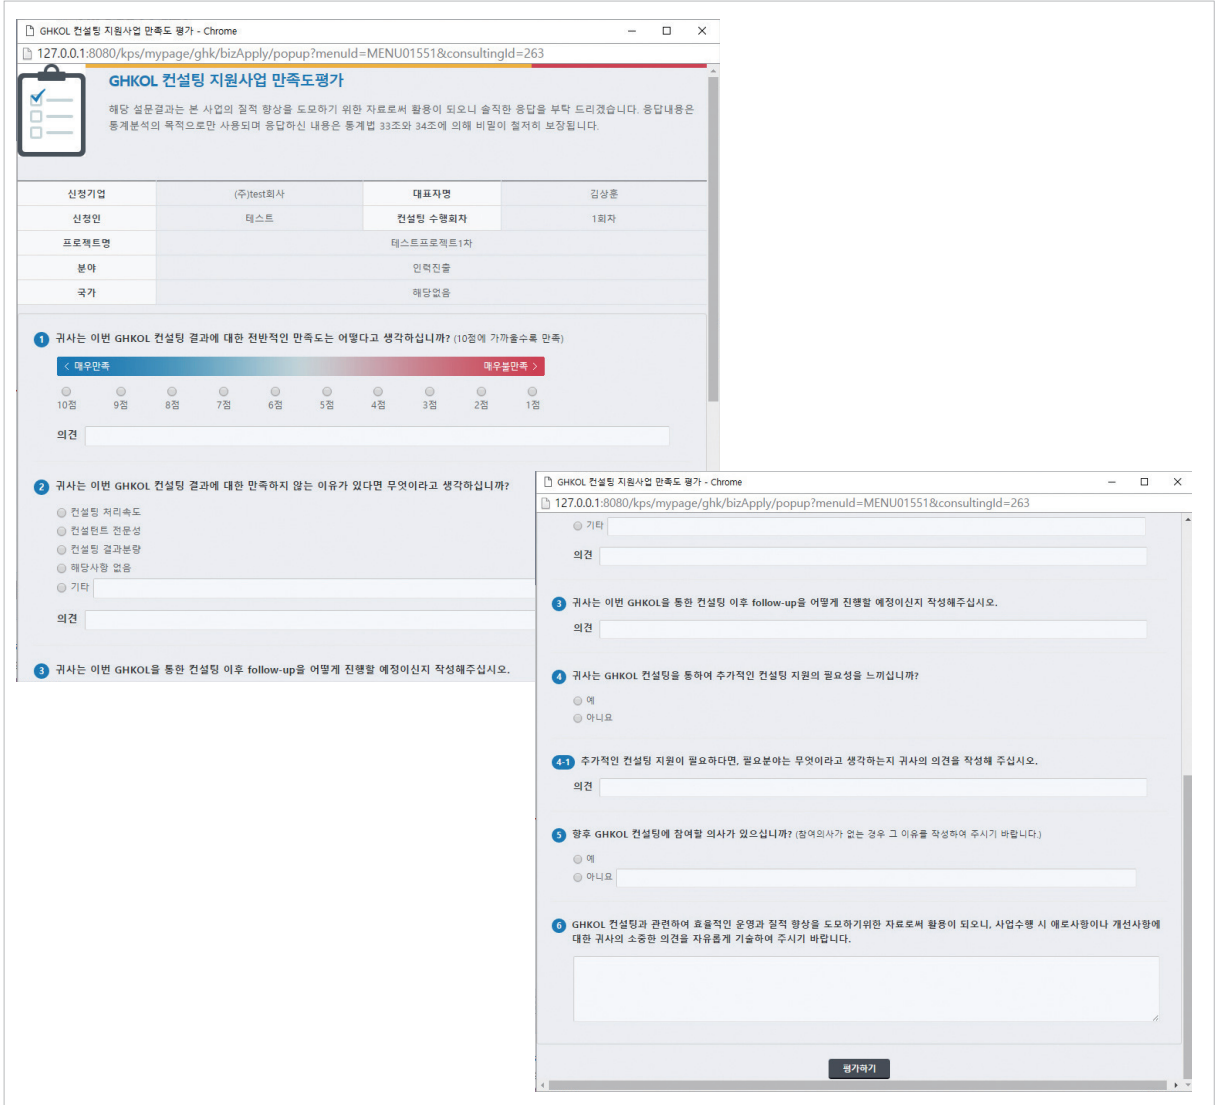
GHKOL 컨설팅 지원사업 만족도 평가 - Chrome
127.0.0.1:8080/kps/mypage/ghk/bizApply/popup?menuId=MENU01551&consultingId=263

GHKOL 컨설팅 지원사업 만족도평가

해당 설문결과는 본 사업의 질적 향상을 도모하기 위한 자료로써 활용이 되오니 솔직한 응답을 부탁 드리겠습니다. 응답내용은 통계분석의 목적으로만 사용되며 응답하신 내용은 통계법 33조와 34조에 의해 비밀이 철저히 보장됩니다.

| 신청기업 | (주)test회사 | 대표자명 | 김상훈 |
|---|---|---|---|
| 신청인 | 테스트 | 컨설팅 수행회차 | 1회차 |
| 프로젝트명 | 테스트프로젝트1차 | | |
| 분야 | 인력진출 | | |
| 국가 | 해당없음 | | |

1 귀사는 이번 GHKOL 컨설팅 결과에 대한 전반적인 만족도는 어떻다고 생각하십니까? (10점에 가까울수록 만족)

< 매우만족 매우불만족 >

10점 9점 8점 7점 6점 5점 4점 3점 2점 1점

의견

2 귀사는 이번 GHKOL 컨설팅 결과에 대한 만족하지 않는 이유가 있다면 무엇이라고 생각하십니까?

컨설팅 처리속도
컨설턴트 전문성
컨설팅 결과분량
해당사항 없음
기타

의견

3 귀사는 이번 GHKOL을 통한 컨설팅 이후 follow-up을 어떻게 진행할 예정이신지 작성해주십시오.

GHKOL 컨설팅 지원사업 만족도 평가 - Chrome
127.0.0.1:8080/kps/mypage/ghk/bizApply/popup?menuId=MENU01551&consultingId=263

기타

의견

3 귀사는 이번 GHKOL을 통한 컨설팅 이후 follow-up을 어떻게 진행할 예정이신지 작성해주십시오.

의견

4 귀사는 GHKOL 컨설팅을 통하여 추가적인 컨설팅 지원의 필요성을 느끼십니까?

예
아니요

4-1 추가적인 컨설팅 지원이 필요하다면, 필요분야는 무엇이라고 생각하는지 귀사의 의견을 작성해 주십시오.

의견

5 향후 GHKOL 컨설팅에 참여할 의사가 있으십니까? (참여의사가 없는 경우 그 이유를 작성하여 주시기 바랍니다.)

예
아니요

6 GHKOL 컨설팅과 관련하여 효율적인 운영과 질적 향상을 도모하기위한 자료로써 활용이 되오니, 사업수행 시 애로사항이나 개선사항에 대한 귀사의 소중한 의견을 자유롭게 기술하여 주시기 바랍니다.

평가하기